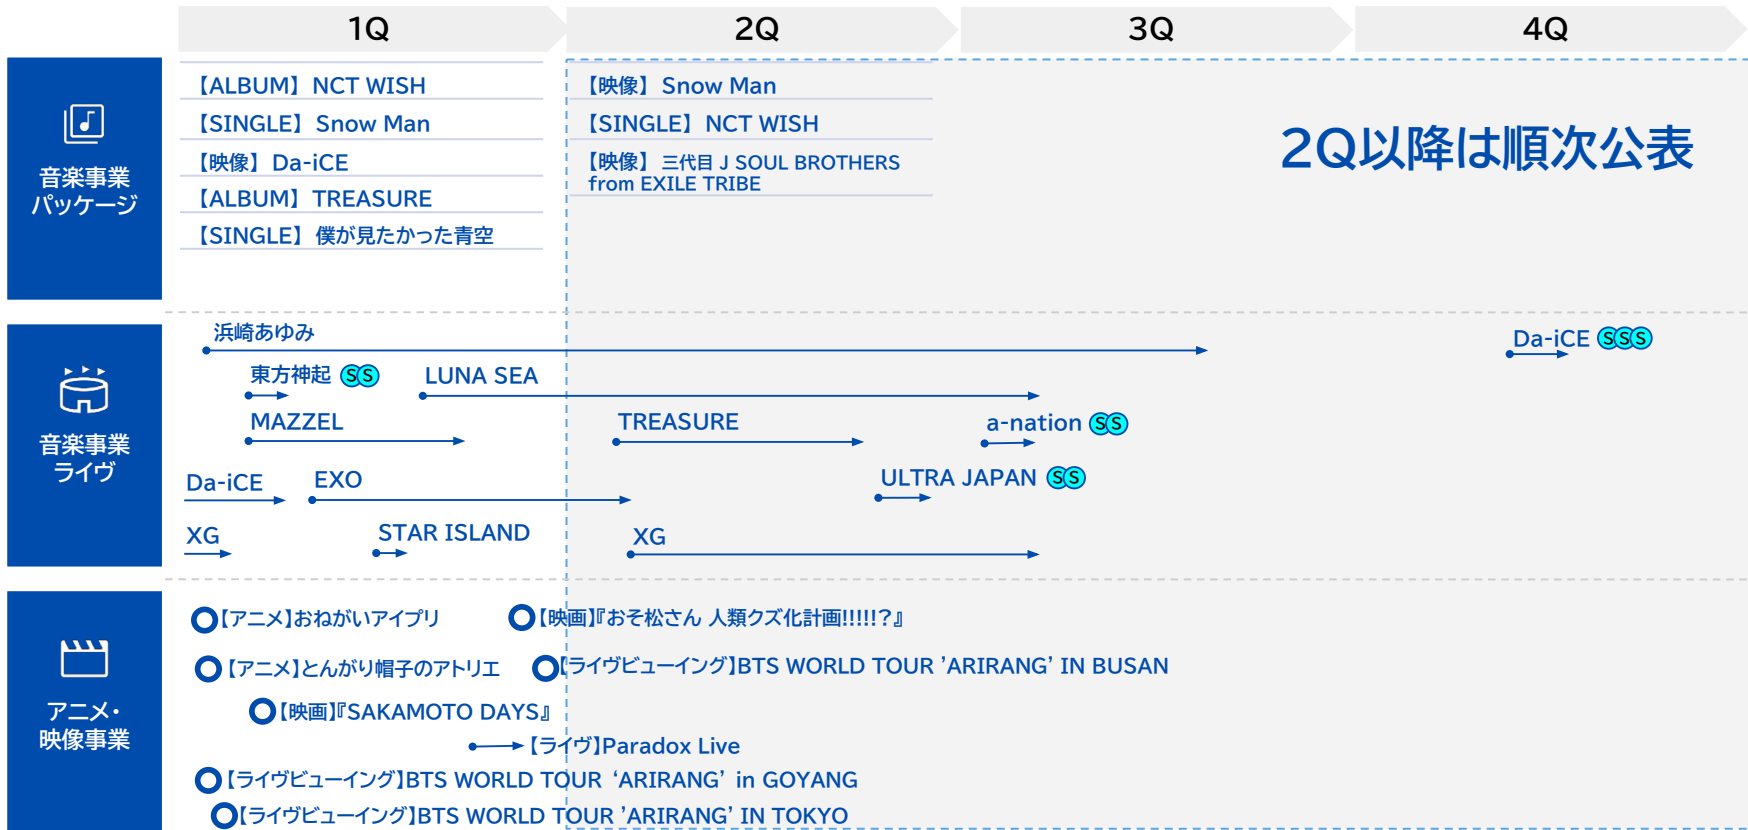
1Q

2Q

3Q

4Q

音楽事業
パッケージ

【ALBUM】NCT WISH
【SINGLE】Snow Man
【映像】Da-iCE
【ALBUM】TREASURE
【SINGLE】僕が見たかった青空

【映像】Snow Man
【SINGLE】NCT WISH
【映像】三代目 J SOUL BROTHERS from EXILE TRIBE

2Q以降は順次公表

音楽事業
ライヴ

浜崎あゆみ
東方神起 SS
LUNA SEA
MAZZEL
Da-iCE
EXO
XG
STAR ISLAND
TREASURE
XG
a-nation SS
ULTRA JAPAN SS
Da-iCE SSS

アニメ・
映像事業

【アニメ】おねがいアイプリ
【映画】『おそ松さん 人類クズ化計画!!!!!?』
【アニメ】とんがり帽子のアトリエ
【ライヴビューイング】BTS WORLD TOUR 'ARIRANG' IN BUSAN
【映画】『SAKAMOTO DAYS』
【ライヴ】Paradox Live
【ライヴビューイング】BTS WORLD TOUR 'ARIRANG' in GOYANG
【ライヴビューイング】BTS WORLD TOUR 'ARIRANG' IN TOKYO